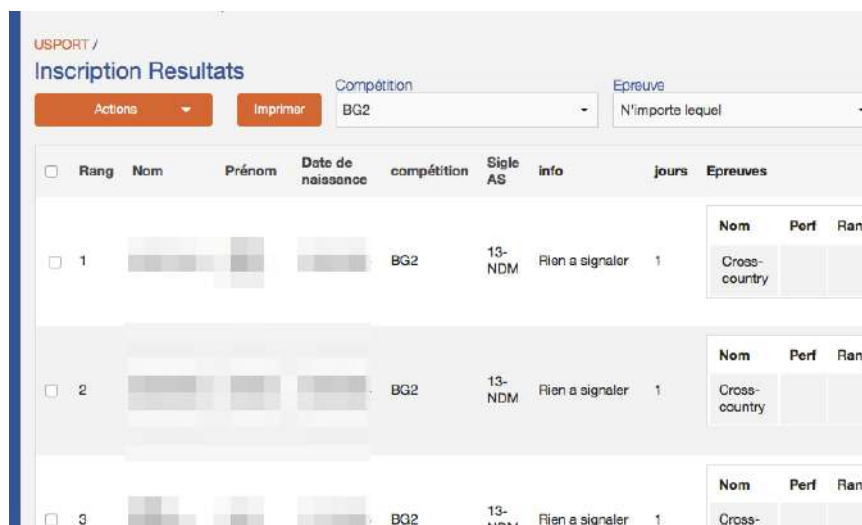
USPORT /
Inscription Resultats

Actions ▾ Imprimer

Compétition
BG2

Epreuve
N'importe lequel

| | Rang | Nom | Prénom | Date de naissance | compétition | Sigle AS | info | jours | Epreuves |
|---|---|---|---|---|---|---|---|---|---|
| ☐ | 1 | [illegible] | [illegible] | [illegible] | BG2 | 13-NDM | Rien a signaler | 1 | Nom / Perf / Ran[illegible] — Cross-country |
| ☐ | 2 | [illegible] | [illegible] | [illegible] | BG2 | 13-NDM | Rien a signaler | 1 | Nom / Perf / Ran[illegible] — Cross-country |
| ☐ | 3 | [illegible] | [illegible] | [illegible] | BG2 | 13-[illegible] | Rien a signaler | 1 | Nom / Perf / Ran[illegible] — Cross-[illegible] |